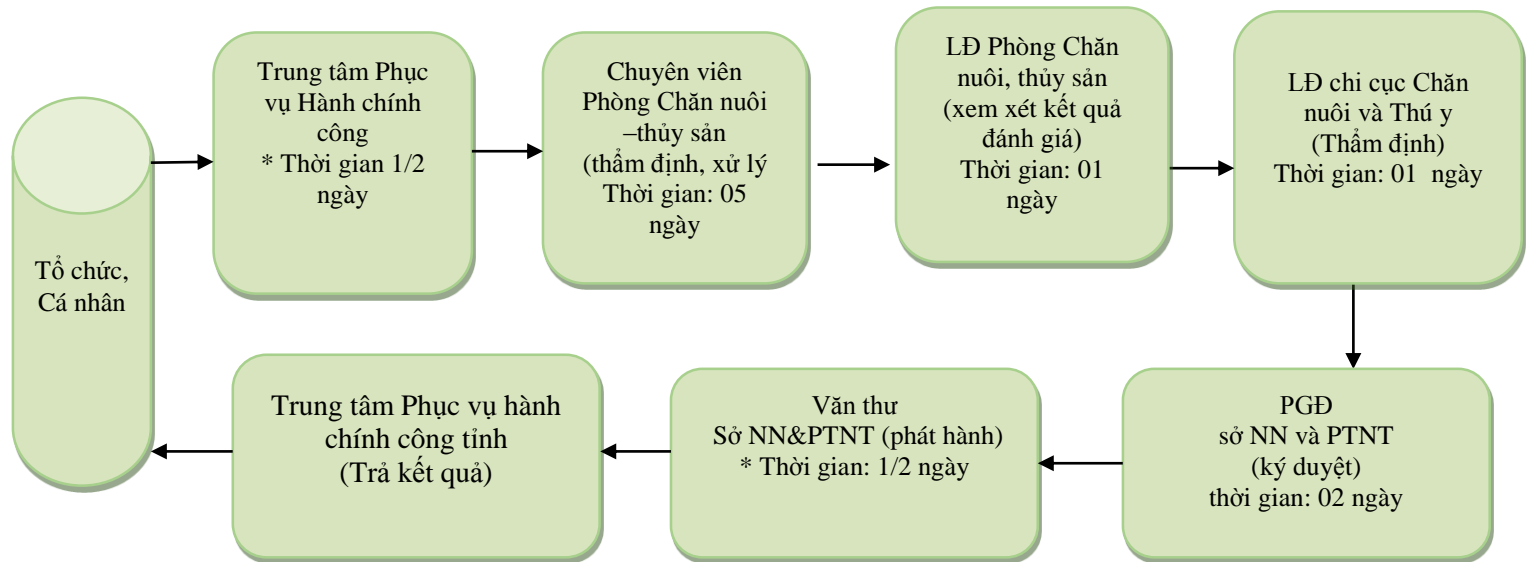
Tổ chức, Cá nhân

Trung tâm Phục vụ Hành chính công
* Thời gian 1/2 ngày

Chuyên viên Phòng Chăn nuôi –thủy sản
(thẩm định, xử lý
Thời gian: 05 ngày

LĐ Phòng Chăn nuôi, thủy sản
(xem xét kết quả đánh giá)
Thời gian: 01 ngày

LĐ chi cục Chăn nuôi và Thú y
(Thẩm định)
Thời gian: 01 ngày

PGĐ
sở NN và PTNT
(ký duyệt)
thời gian: 02 ngày

Văn thư
Sở NN&PTNT (phát hành)
* Thời gian: 1/2 ngày

Trung tâm Phục vụ hành chính công tỉnh
(Trả kết quả)